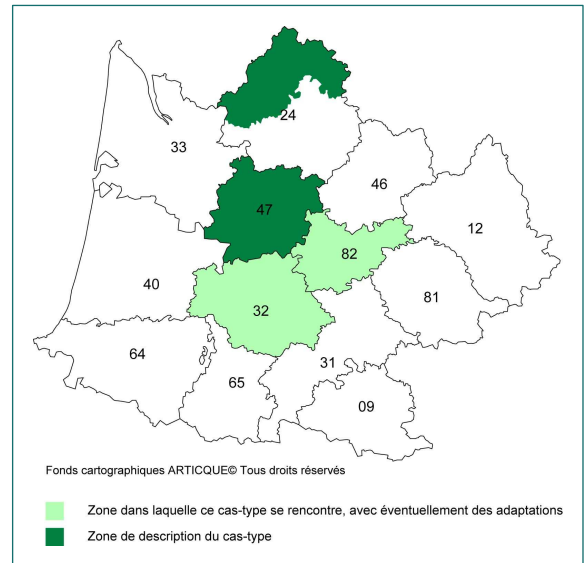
24

33

46

47

12

82

40

81

32

64

31

65

09

Fonds cartographiques ARTICQUE© Tous droits réservés

Zone dans laquelle ce cas-type se rencontre, avec éventuellement des adaptations

Zone de description du cas-type